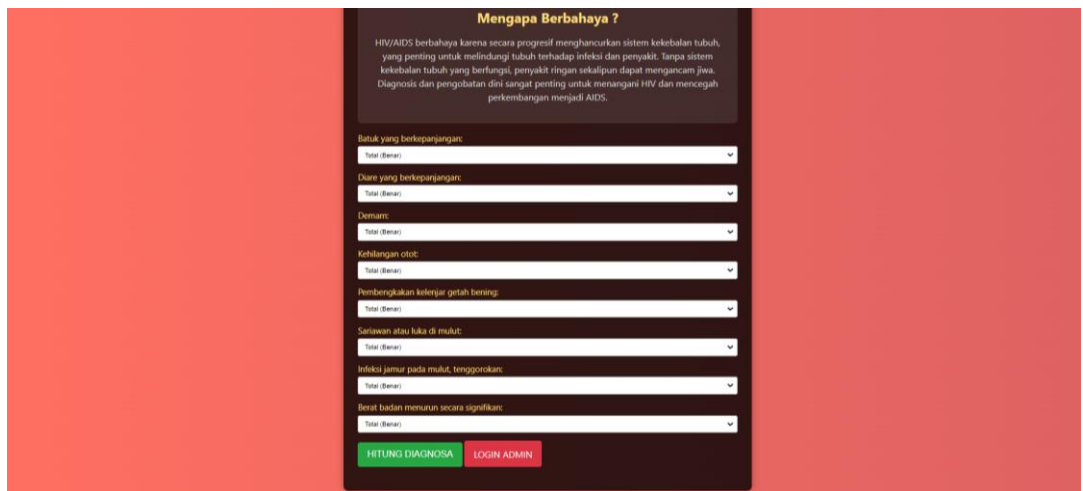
Mengapa Berbahaya ?

HIV/AIDS berbahaya karena secara progresif menghancurkan sistem kekebalan tubuh, yang penting untuk melindungi tubuh terhadap infeksi dan penyakit. Tanpa sistem kekebalan tubuh yang berfungsi, penyakit ringan sekalipun dapat mengancam jiwa. Diagnosis dan pengobatan dini sangat penting untuk menangani HIV dan mencegah perkembangan menjadi AIDS.

Batuk yang berkepanjangan:
Total (Benar)

Diare yang berkepanjangan:
Total (Benar)

Demam:
Total (Benar)

Kehilangan otot:
Total (Benar)

Pembengkakan kelenjar getah bening:
Total (Benar)

Sariawan atau luka di mulut:
Total (Benar)

Infeksi jamur pada mulut, tenggorokan:
Total (Benar)

Berat badan menurun secara signifikan:
Total (Benar)

HITUNG DIAGNOSA
LOGIN ADMIN